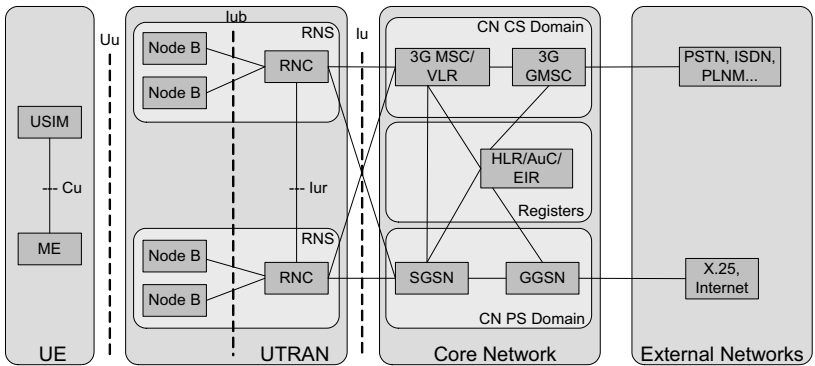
Iub
Uu
Iu
RNS
Node B
Node B
RNC
CN CS Domain
3G MSC/ VLR
3G GMSC
PSTN, ISDN, PLNM...
USIM
--- Cu
ME
--- Iur
HLR/AuC/ EIR
Registers
RNS
Node B
Node B
RNC
SGSN
GGSN
CN PS Domain
X.25, Internet
UE
UTRAN
Core Network
External Networks